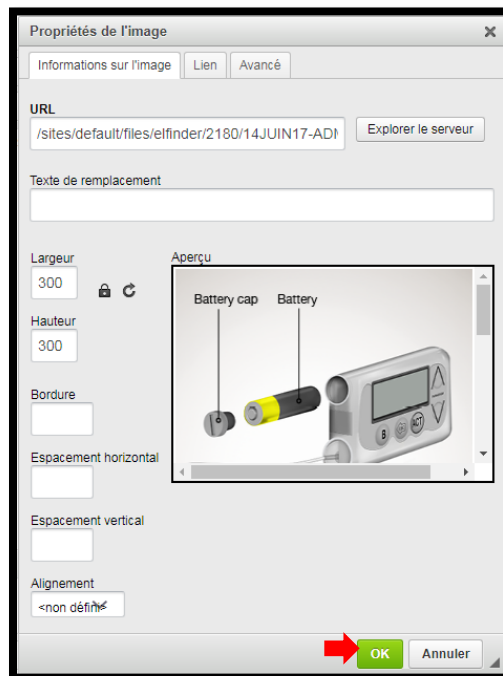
Propriétés de l'image ×

Informations sur l'image | Lien | Avancé

URL
/sites/default/files/elfinder/2180/14JUIN17-ADI
Explorer le serveur

Texte de remplacement

Largeur
300

Hauteur
300

Bordure

Espacement horizontal

Espacement vertical

Alignement
<non défini>

Aperçu
Battery cap
Battery
B
ACT

OK
Annuler